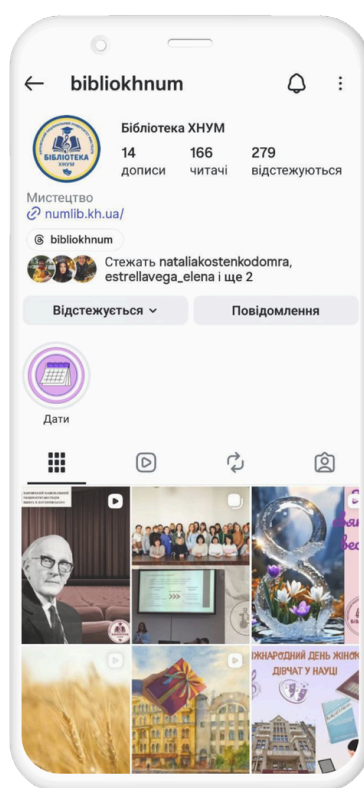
bibliokhnum

БІБЛІОТЕКА ХНУМ

Бібліотека ХНУМ
14 дописи
166 читачі
279 відстежуються

Мистецтво
numlib.kh.ua/
bibliokhnum
Стежать nataliakostenkodomra, estrellavega_elena і ще 2

Відстежується
Повідомлення

Дати

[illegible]

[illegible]ЖНАРОДНИЙ ДЕНЬ ЖІНО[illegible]
ДІВЧАТ У НАУЦІ